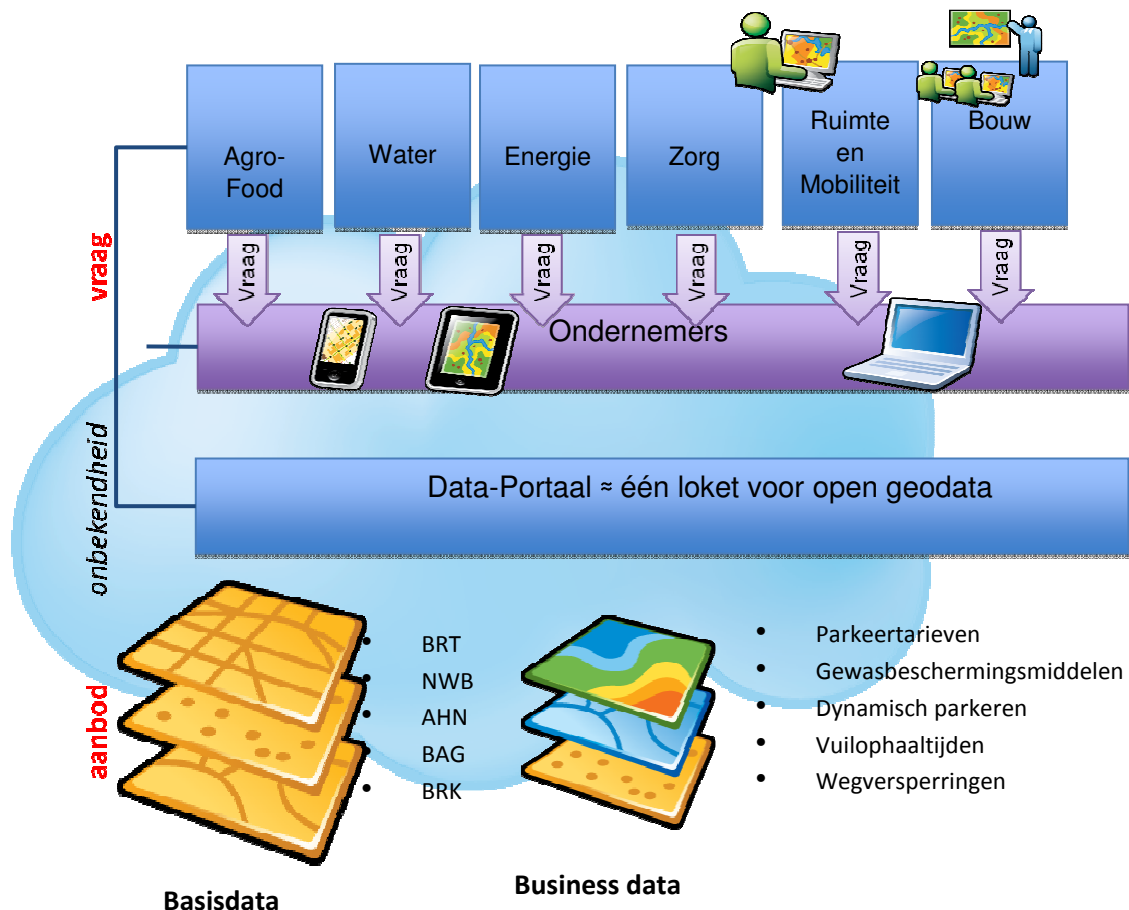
Agro-Food

Water

Energie

Zorg

Ruimte en Mobiliteit

Bouw

vraag

Vraag

Vraag

Vraag

Vraag

Vraag

Vraag

Ondernemers

onbekendheid

Data-Portaal ≈ één loket voor open geodata

aanbod

- BRT
- NWB
- AHN
- BAG
- BRK

- Parkeertarieven
- Gewasbeschermingsmiddelen
- Dynamisch parkeren
- Vuilophaaltijden
- Wegversperringen

Basisdata

Business data